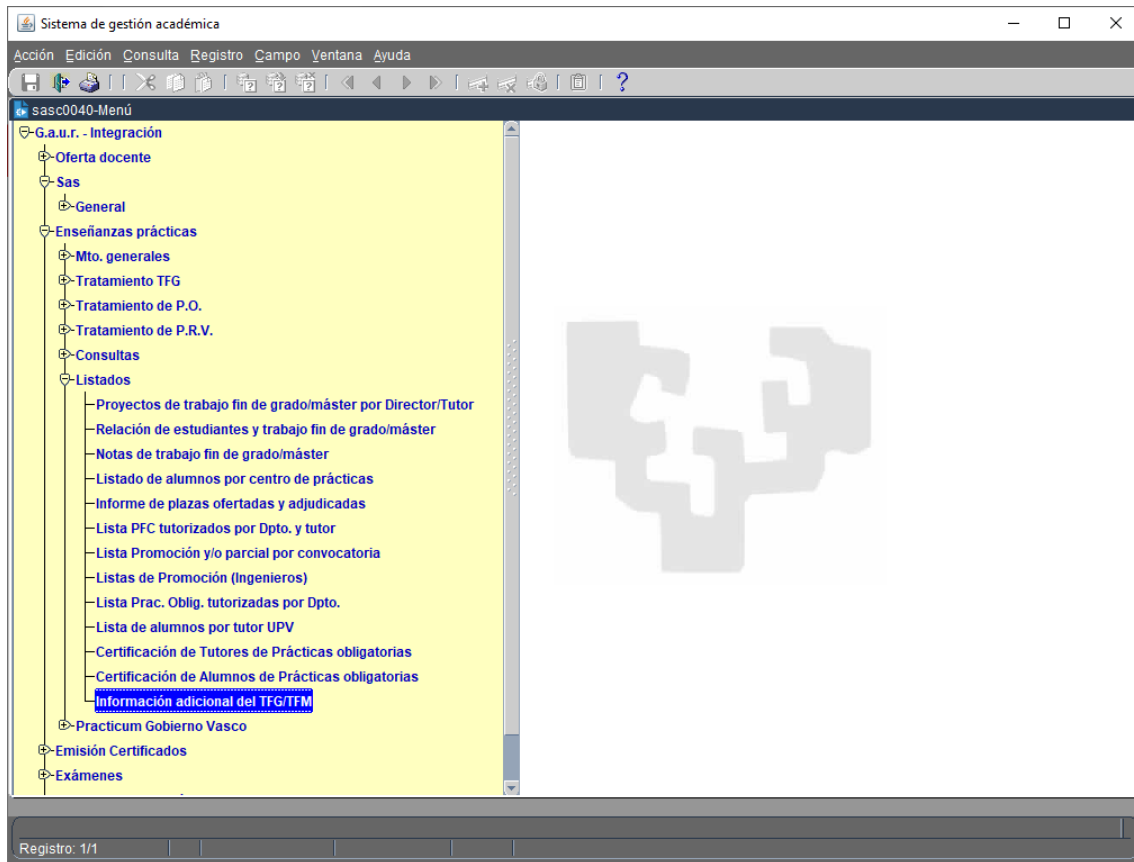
Sistema de gestión académica

Acción Edición Consulta Registro Campo Ventana Ayuda

sasc0040-Menú

G.a.u.r. - Integración
Oferta docente
Sas
General
Enseñanzas prácticas
Mto. generales
Tratamiento TFG
Tratamiento de P.O.
Tratamiento de P.R.V.
Consultas
Listados
Proyectos de trabajo fin de grado/máster por Director/Tutor
Relación de estudiantes y trabajo fin de grado/máster
Notas de trabajo fin de grado/máster
Listado de alumnos por centro de prácticas
Informe de plazas ofertadas y adjudicadas
Lista PFC tutorizados por Dpto. y tutor
Lista Promoción y/o parcial por convocatoria
Listas de Promoción (Ingenieros)
Lista Prac. Oblig. tutorizadas por Dpto.
Lista de alumnos por tutor UPV
Certificación de Tutores de Prácticas obligatorias
Certificación de Alumnos de Prácticas obligatorias
Información adicional del TFG/TFM
Practicum Gobierno Vasco
Emisión Certificados
Exámenes

Registro: 1/1